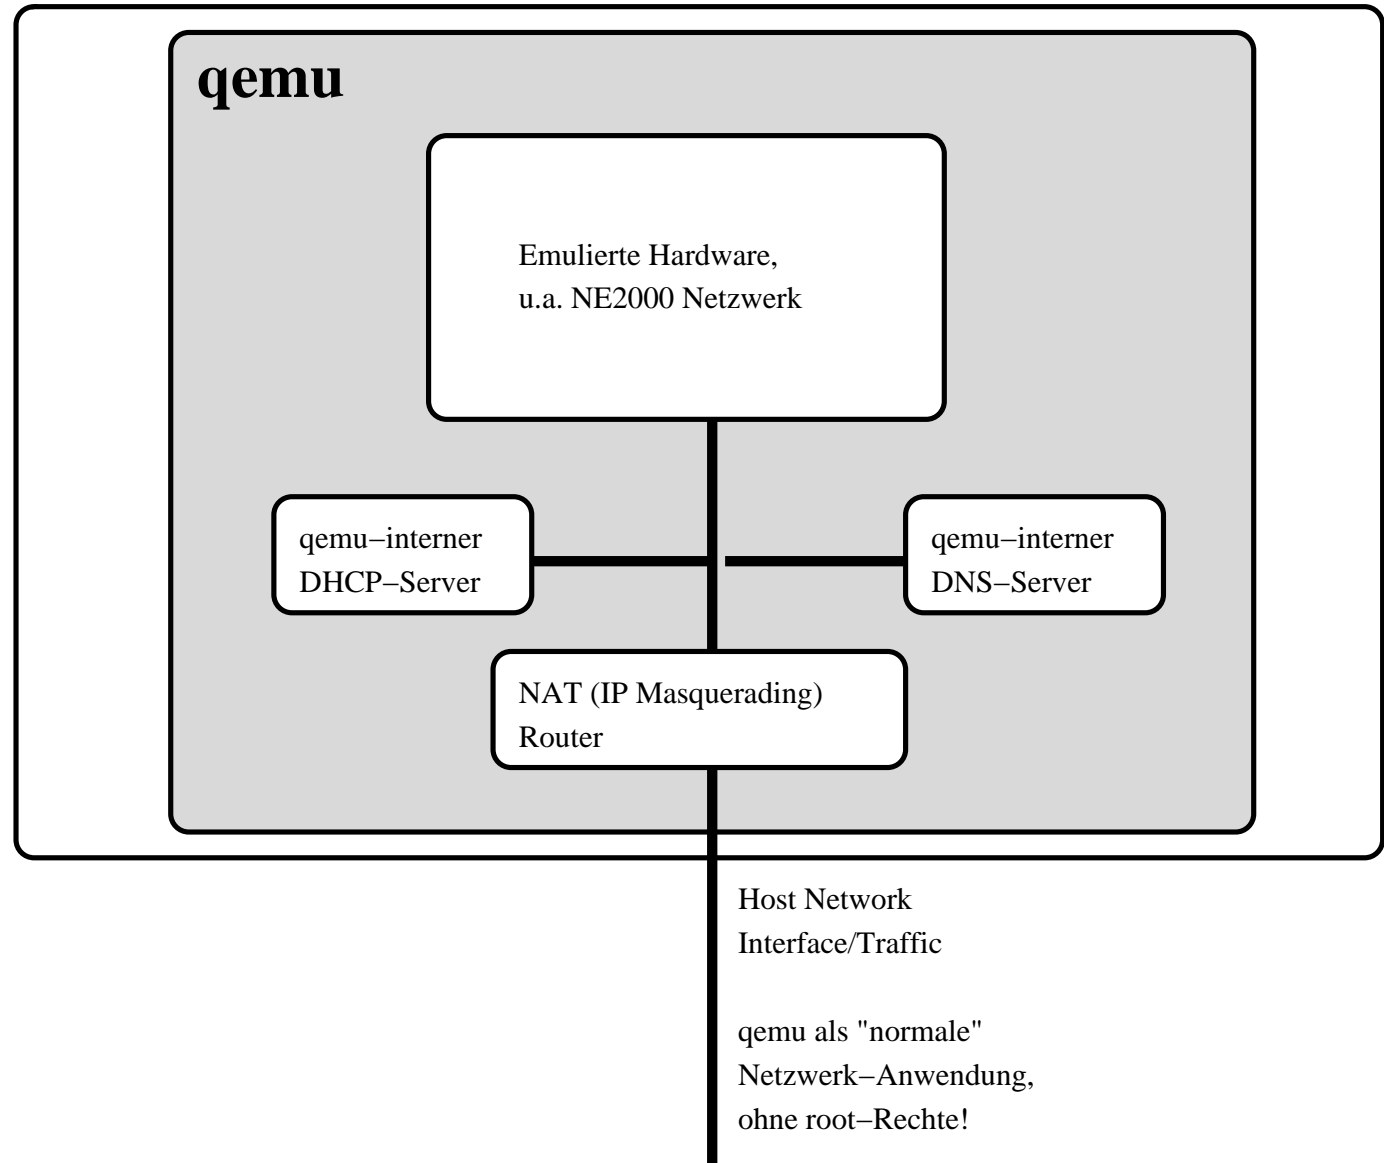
qemu

Emulierte Hardware,
u.a. NE2000 Netzwerk

qemu−interner
DHCP−Server

qemu−interner
DNS−Server

NAT (IP Masquerading)
Router

Host Network
Interface/Traffic

qemu als "normale"
Netzwerk−Anwendung,
ohne root−Rechte!